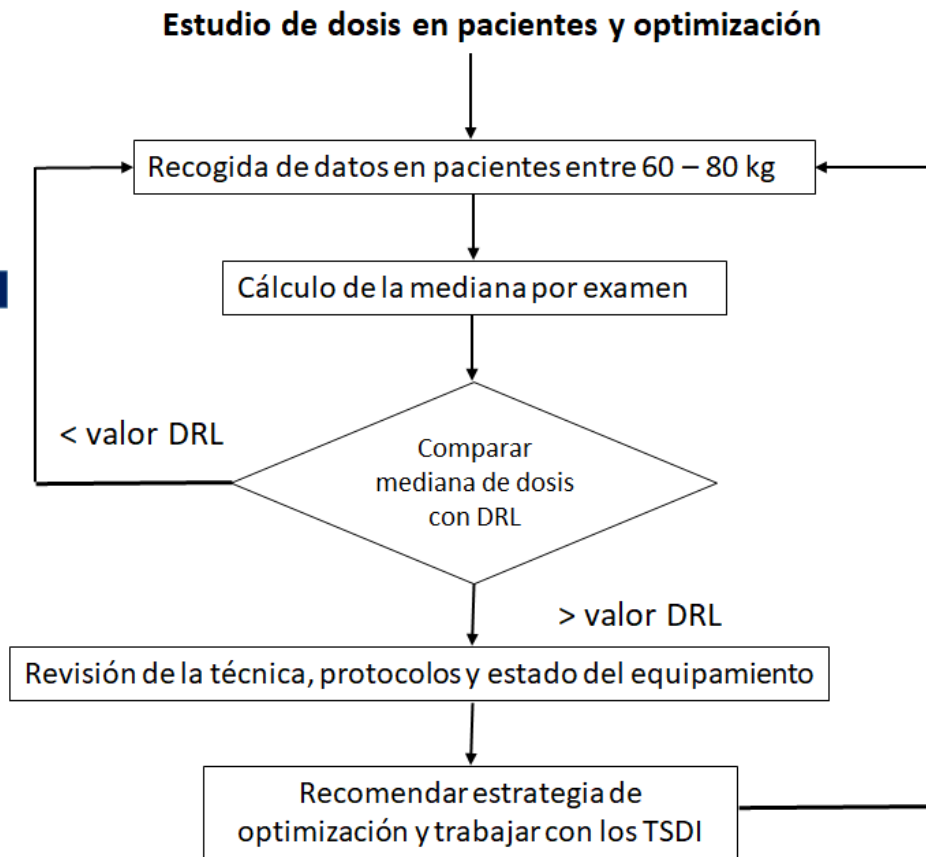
Estudio de dosis en pacientes y optimización

Recogida de datos en pacientes entre 60 – 80 kg

Cálculo de la mediana por examen

< valor DRL

Comparar mediana de dosis con DRL

> valor DRL

Revisión de la técnica, protocolos y estado del equipamiento

Recomendar estrategia de optimización y trabajar con los TSDI